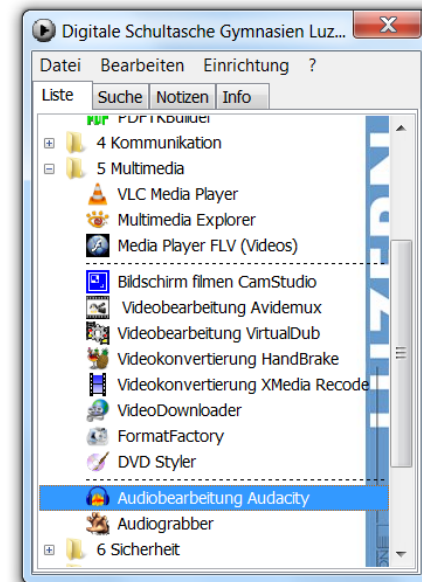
Digitale Schultasche Gymnasien Luz...

Datei Bearbeiten Einrichtung ?

Liste Suche Notizen Info

PDFTKBuilder
4 Kommunikation
5 Multimedia
VLC Media Player
Multimedia Explorer
Media Player FLV (Videos)
Bildschirm filmen CamStudio
Videobearbeitung Avidemux
Videobearbeitung VirtualDub
Videokonvertierung HandBrake
Videokonvertierung XMedia Recode
VideoDownloader
FormatFactory
DVD Styler
Audiobearbeitung Audacity
Audiograbber
6 Sicherheit

LUZERN